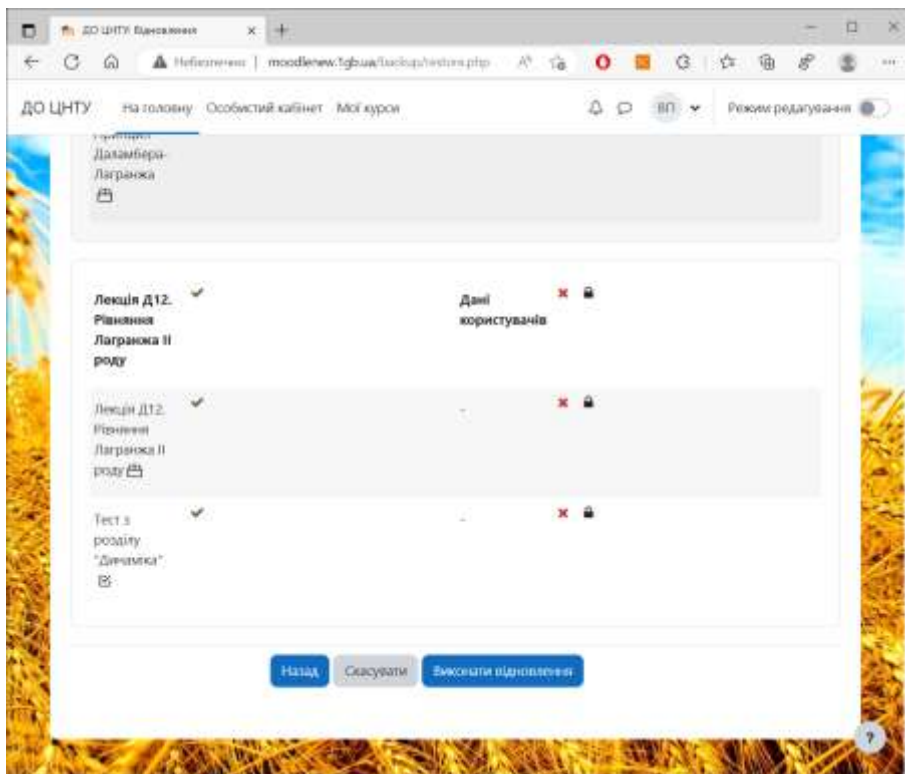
ДО ЦНТУ: Відновлення ×

Небезпечно | moodlenew.tgb.ua/backup/restore.php

ДО ЦНТУ На головну Особистий кабінет Мої курси ВП Режим редагування

Принцип Даламбера-Лагранжа

Лекція Д12. Рівняння Лагранжа II роду

Дані користувачів

Лекція Д12. Рівняння Лагранжа II роду

-

Тест з розділу "Динаміка"

-

Назад Скасувати Виконати відновлення

?